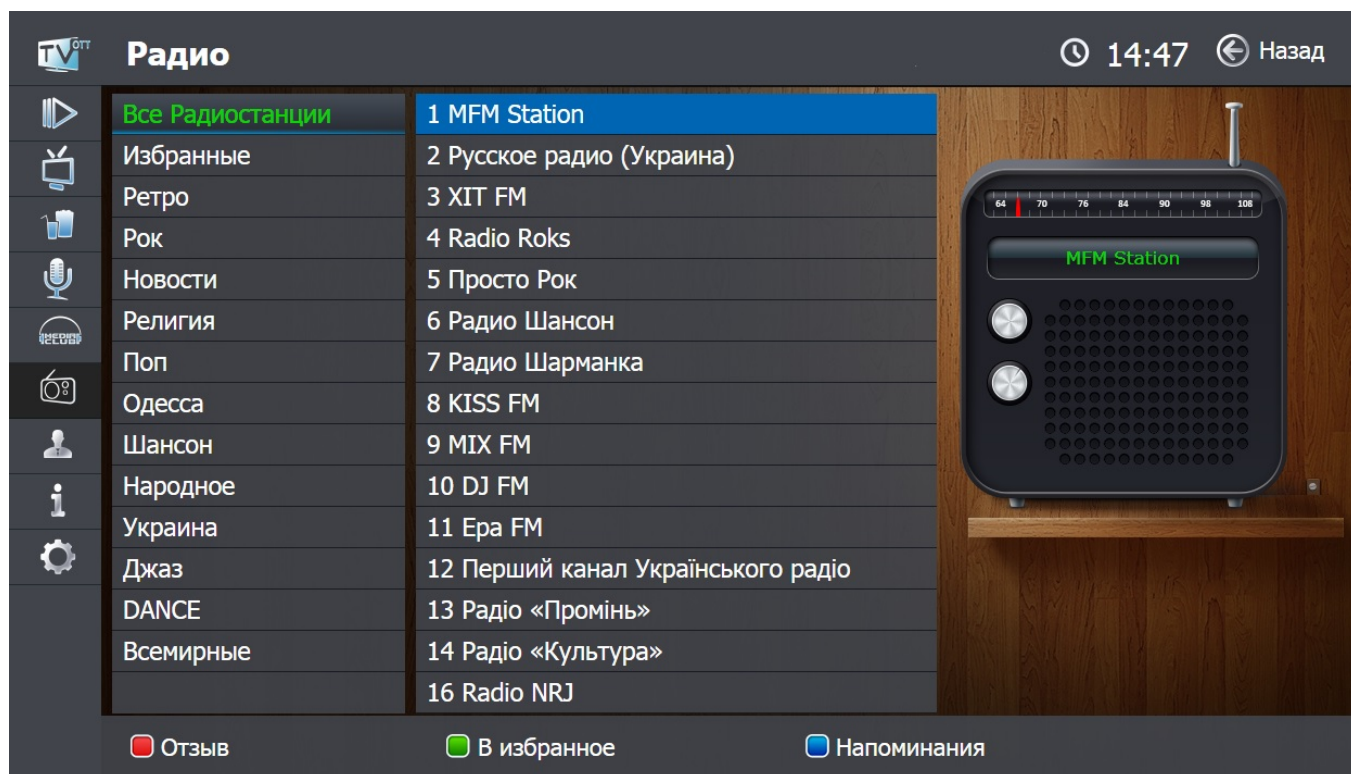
TV OTT Радио

14:47 Назад

MEDIA CLUB

Все Радиостанции
Избранные
Ретро
Рок
Новости
Религия
Поп
Одесса
Шансон
Народное
Украина
Джаз
DANCE
Всемирные

1 MFM Station
2 Русское радио (Украина)
3 XIT FM
4 Radio Roks
5 Просто Рок
6 Радио Шансон
7 Радио Шарманка
8 KISS FM
9 MIX FM
10 DJ FM
11 Epa FM
12 Перший канал Українського радіо
13 Радіо «Промінь»
14 Радіо «Культура»
16 Radio NRJ

64 70 76 84 90 98 108

MFM Station

Отзыв
В избранное
Напоминания